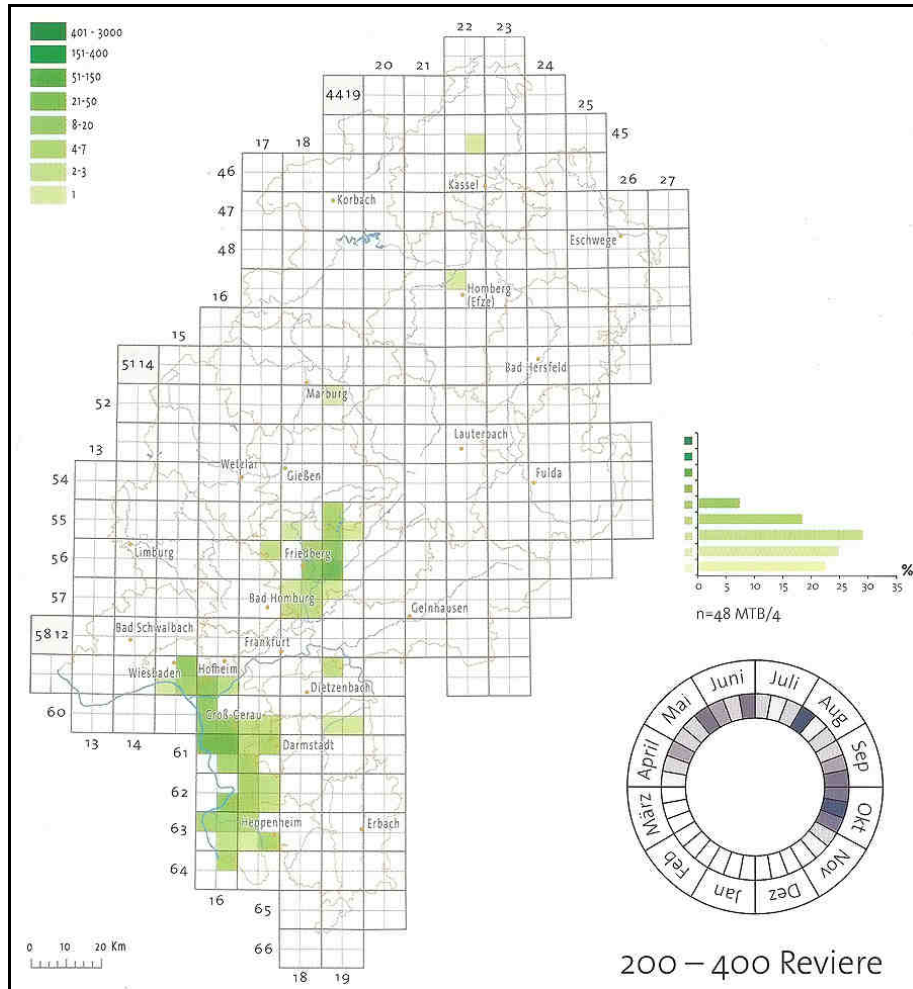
401 - 3000
151-400
51-150
21-50
8-20
4-7
2-3
1

22 23
20 21 24
4419 25
45
17 18
26 27
46
Kassel
47 Korbach
48 Eschwege
Homberg (Efze)
16
15
5114 Bad Hersfeld
52 Marburg
Lauterbach
13
Wetzlar Fulda
54 Gießen
55
56 Limburg Friedberg
57 Bad Homburg
Gelnhausen
5812 Bad Schwalbach
Frankfurt
Wiesbaden Hofheim
Dietzenbach
60
13 14 Groß-Gerau
61 Darmstadt
62
63 Heppenheim Erbach
64
16
65
66
18 19

0 10 20 Km

%
0 5 10 15 20 25 30 35
n=48 MTB/4

Juni Juli Aug Sep Okt Nov Dez Jan Feb März April Mai

200 – 400 Reviere